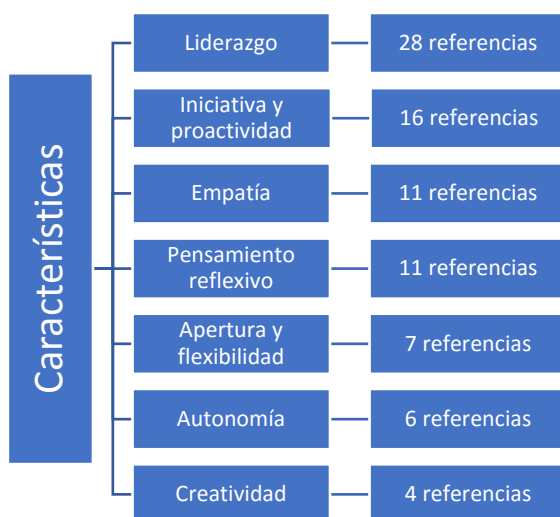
Características

Liderazgo
28 referencias

Iniciativa y proactividad
16 referencias

Empatía
11 referencias

Pensamiento reflexivo
11 referencias

Apertura y flexibilidad
7 referencias

Autonomía
6 referencias

Creatividad
4 referencias